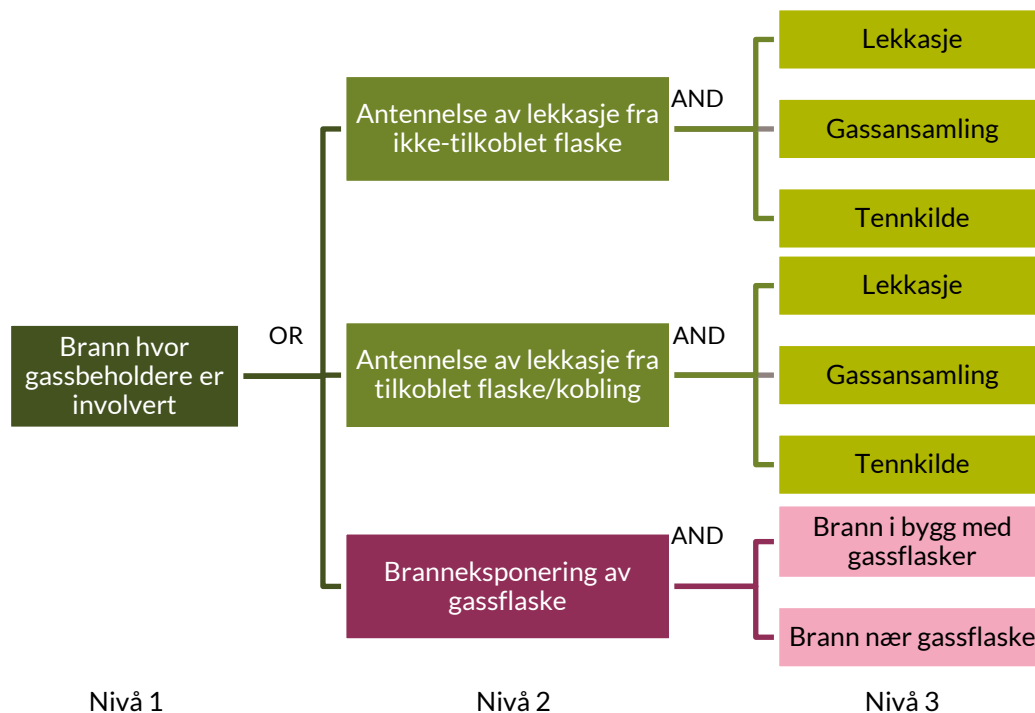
Brann hvor gassbeholdere er involvert

OR

Antennelse av lekkasje fra ikke-tilkoblet flaske

AND

Lekkasje

Gassansamling

Tennkilde

Antennelse av lekkasje fra tilkoblet flaske/kobling

AND

Lekkasje

Gassansamling

Tennkilde

Branneksponering av gassflaske

AND

Brann i bygg med gassflasker

Brann nær gassflaske

Nivå 1

Nivå 2

Nivå 3